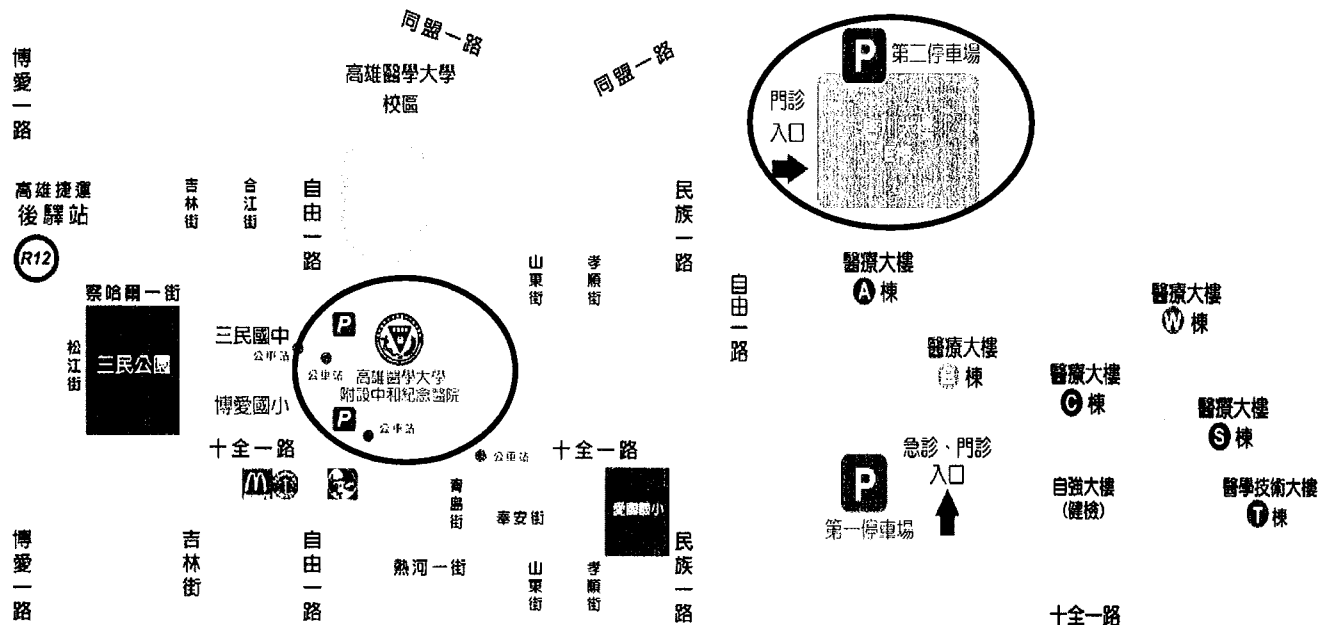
同盟一路

高雄醫學大學
校區

同盟一路

博愛一路

高雄捷運
後驛站

R12

吉林街

合江街

自由一路

民族一路

山東街

孝順街

察哈爾一街

松江街

三民公園

三民國中

公車站

公車站

P

高雄醫學大學
附設中和紀念醫院

博愛國小

P

公車站

公車站

十全一路

十全一路

青島街

奉安街

愛國國小

博愛一路

吉林街

自由一路

熱河一街

山東街

孝順街

民族一路

P 第二停車場

門診
入口

自由一路

醫療大樓
A 棟

醫療大樓
W 棟

醫療大樓
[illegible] 棟

醫療大樓
C 棟

醫療大樓
S 棟

急診、門診
入口

P

第一停車場

自強大樓
(健檢)

醫學技術大樓
T 棟

十全一路